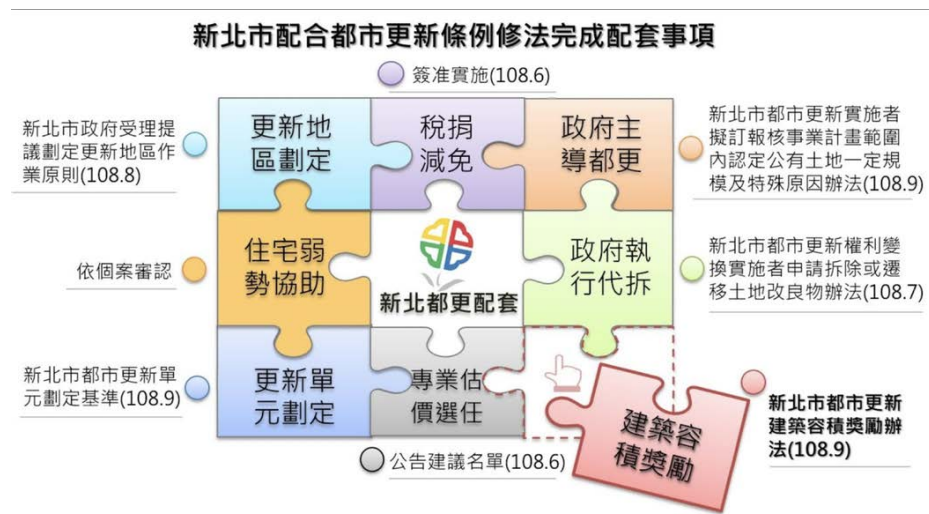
新北市配合都市更新條例修法完成配套事項

簽准實施(108.6)

新北市政府受理提議劃定更新地區作業原則(108.8)

更新地區劃定

稅捐減免

政府主導都更

新北市都市更新實施者擬訂報核事業計畫範圍內認定公有土地一定規模及特殊原因辦法(108.9)

依個案審認

住宅弱勢協助

新北都更配套

政府執行代拆

新北市都市更新權利變換實施者申請拆除或遷移土地改良物辦法(108.7)

新北市都市更新單元劃定基準(108.9)

更新單元劃定

專業估價選任

建築容積獎勵

新北市都市更新建築容積獎勵辦法(108.9)

公告建議名單(108.6)